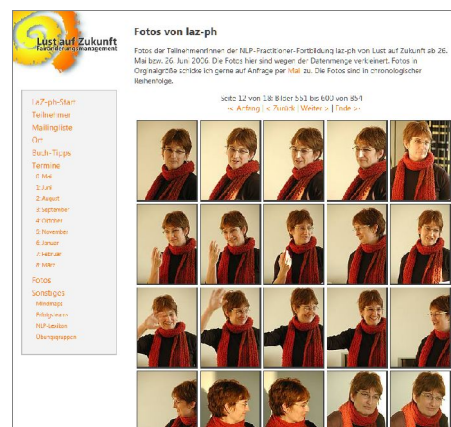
Lust auf Zukunft
Fahrräder und management

Fotos von laz-ph

Fotos der TeilnehmerInnen der NLP-Practitioner-Fortbildung laz-ph von Lust auf Zukunft ab 26. Mai bzw. 26. Juni 2006. Die Fotos hier sind wegen der Datenmenge verkleinert. Fotos in Originalgröße schicke ich gerne auf Anfrage per Mail zu. Die Fotos sind in chronologischer Reihenfolge.

laZ-ph-Start
Teilnehmer
Mailingliste
Ort
Buch-Tipps
Termine
1. Mai
2. Juli
3. August
4. September
5. Oktober
6. November
7. Januar
8. Februar
9. März
Fotos
Sonstiges
Meetings
Pilotgruppe
NLP-Lexikon
Übungsgruppen

Seite 12 von 18 Bilder 551 bis 600 von 854
<< Anfang | < Zurück | Weiter > | Ende >>